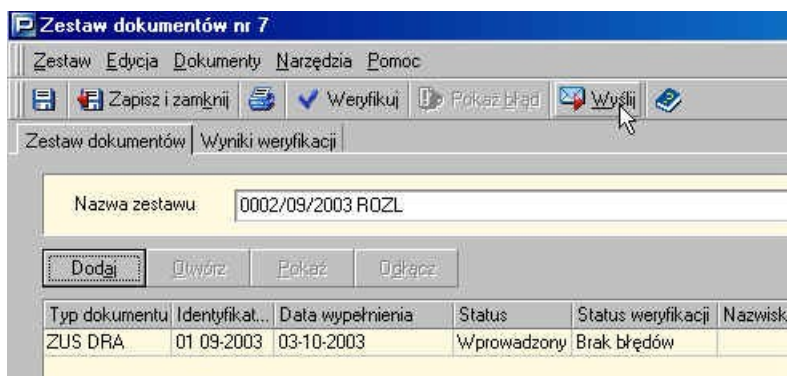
Zestaw dokumentów nr 7

Zestaw Edycja Dokumenty Narzędzia Pomoc

Zapisz i zamknij Weryfikuj Pokaż błąd Wyślij

Zestaw dokumentów Wyniki weryfikacji

Nazwa zestawu 0002/09/2003 ROZL

Dodaj Otwórz Pokaż Odłącz

| Typ dokumentu | Identyfikat... | Data wypełnienia | Status | Status weryfikacji | Nazwisk |
|---|---|---|---|---|---|
| ZUS DRA | 01 09-2003 | 03-10-2003 | Wprowadzony | Brak błędów | |